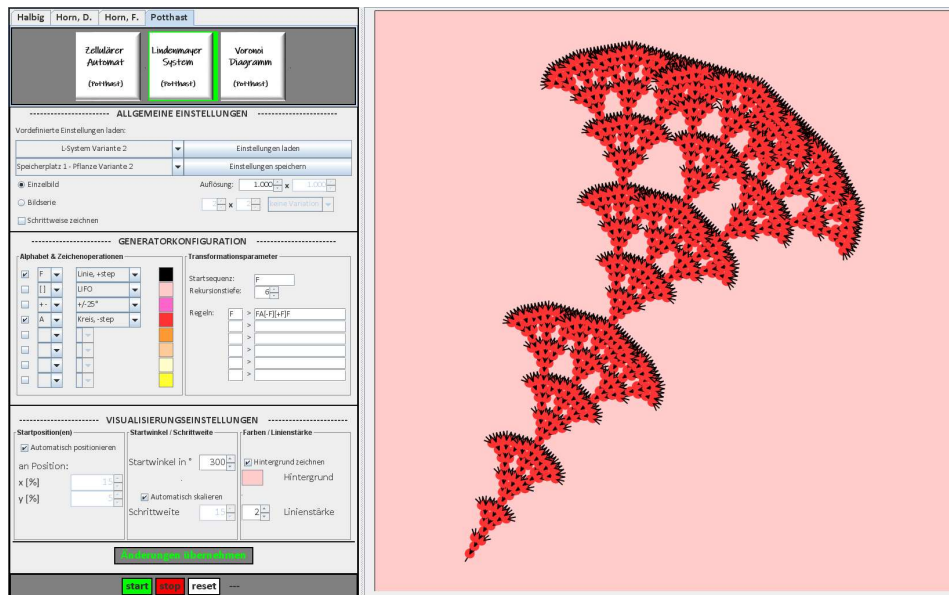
Halbig | Horn, D. | Horn, F. | Potthast

Zellulärer Automat (Potthast)
Lindenmayer System (Potthast)
Voronoi Diagramm (Potthast)

ALLGEMEINE EINSTELLUNGEN

Vordefinierte Einstellungen laden:
L-System Variante 2
Einstellungen laden
Speicherplatz 1 - Pflanze Variante 2
Einstellungen speichern
Einzelbild
Auflösung: 1.000 x 1.000
Bildserie
1 x 1 keine Variation
Schrittweise zeichnen

GENERATORKONFIGURATION

Alphabet & Zeichenoperationen
F Linie, +step
[ ] LIFO
+ - +/-25°
A Kreis, -step

Transformationsparameter
Startsequenz: F
Rekursionstiefe: 6
Regeln: F > FA[-F][+F]F
>
>
>
>
>

VISUALISIERUNGSEINSTELLUNGEN

Startposition(en)
Automatisch positionieren
an Position:
x [%] 15
y [%] 5

Startwinkel / Schrittweite
Startwinkel in ° 300
Automatisch skalieren
Schrittweite 15

Farben / Linienstärke
Hintergrund zeichnen
Hintergrund
2 Linienstärke

Änderungen übernehmen

start stop reset ---